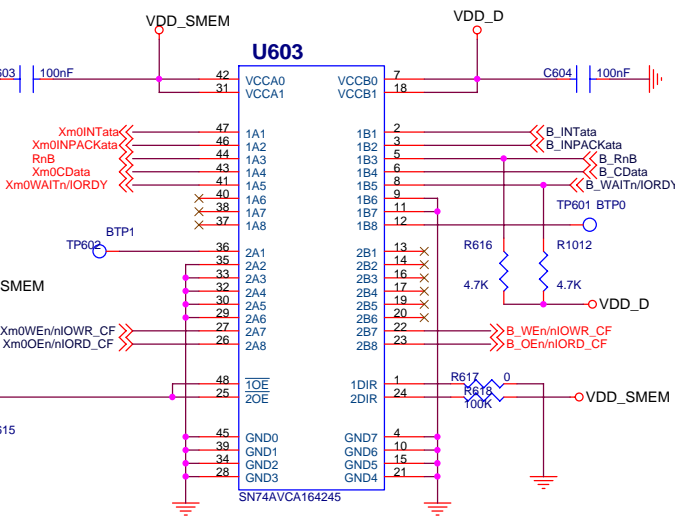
VDD_SMEM

VDD_D

U603

603

100nF

42 VCCA0
31 VCCA1

7 VCCB0
18 VCCB1

C604

100nF

Xm0INTata
Xm0INPACKata
RnB
Xm0CData
Xm0WAITn/IORDY

47 1A1
46 1A2
44 1A3
43 1A4
41 1A5
40 1A6
38 1A7
37 1A8

1B1 2
1B2 3
1B3 5
1B4 6
1B5 8
1B6 9
1B7 11
1B8 12

B_INTata
B_INPACKata
B_RnB
B_CData
B_WAITn/IORDY

TP601 BTP0

BTP1

TP602

36 2A1
35 2A2
33 2A3
32 2A4
30 2A5
29 2A6
27 2A7
26 2A8

2B1 13
2B2 14
2B3 16
2B4 17
2B5 19
2B6 20
2B7 22
2B8 23

R616

R1012

4.7K

4.7K

VDD_D

SMEM

Xm0WEn/nIOWR_CF
Xm0OEn/nIORD_CF

B_WEn/nIOWR_CF
B_OEn/nIORD_CF

48 $\overline{1OE}$
25 $\overline{2OE}$

1DIR 1
2DIR 24

R617 0
R618
100K

VDD_SMEM

615

45 GND0
39 GND1
34 GND2
28 GND3

GND7 4
GND6 10
GND5 15
GND4 21

SN74AVCA164245